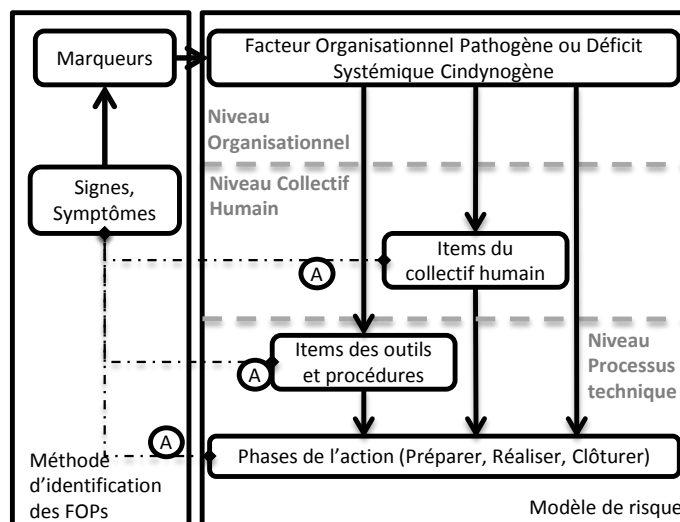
Marqueurs

Facteur Organisationnel Pathogène ou Déficit Systémique Cindynogène

Niveau Organisationnel

Signes, Symptômes

Niveau Collectif Humain

Items du collectif humain

A

Items des outils et procédures

A

Niveau Processus technique

A

Phases de l'action (Préparer, Réaliser, Clôturer)

Méthode d'identification des FOPs

Modèle de risque